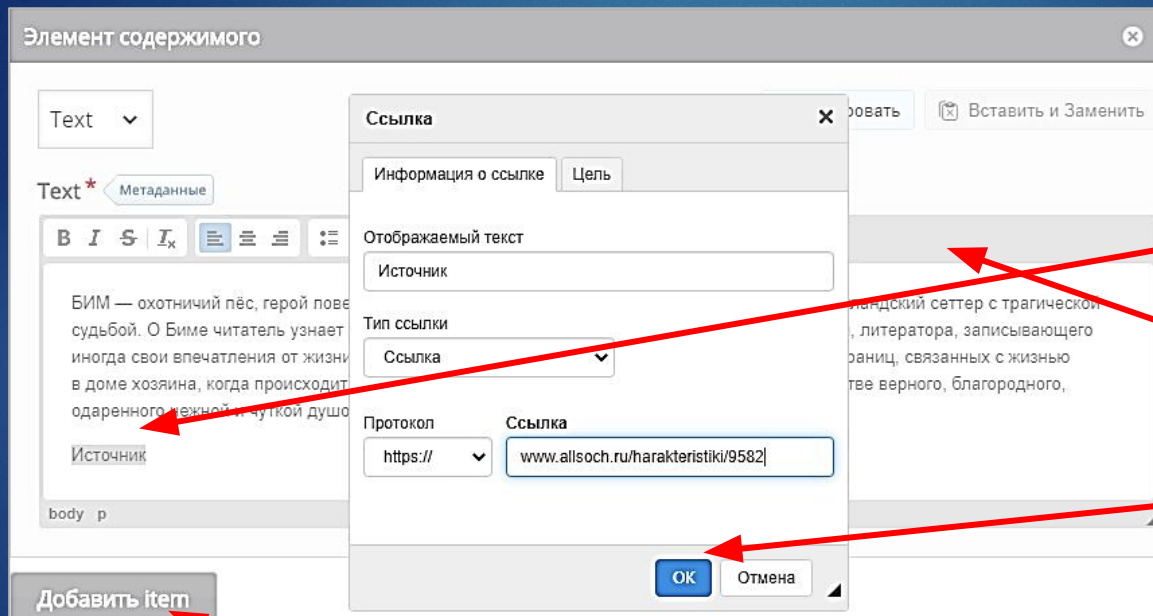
Элемент содержимого

Text

ровать

Вставить и Заменить

Text * Метаданные

B I S Tx

БИМ — охотничий пёс, герой пове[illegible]ландский сеттер с трагической судьбой. О Биме читатель узнает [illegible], литератора, записывающего иногда свои впечатления от жизни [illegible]раниц, связанных с жизнью в доме хозяина, когда происходит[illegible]тве верного, благородного, одаренного нежной и чуткой душо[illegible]

Источник

body p

Добавить item

Ссылка

Информация о ссылке

Цель

Отображаемый текст

Источник

Тип ссылки

Ссылка

Протокол

https://

Ссылка

www.allsoch.ru/harakteristiki/9582

OK

Отмена